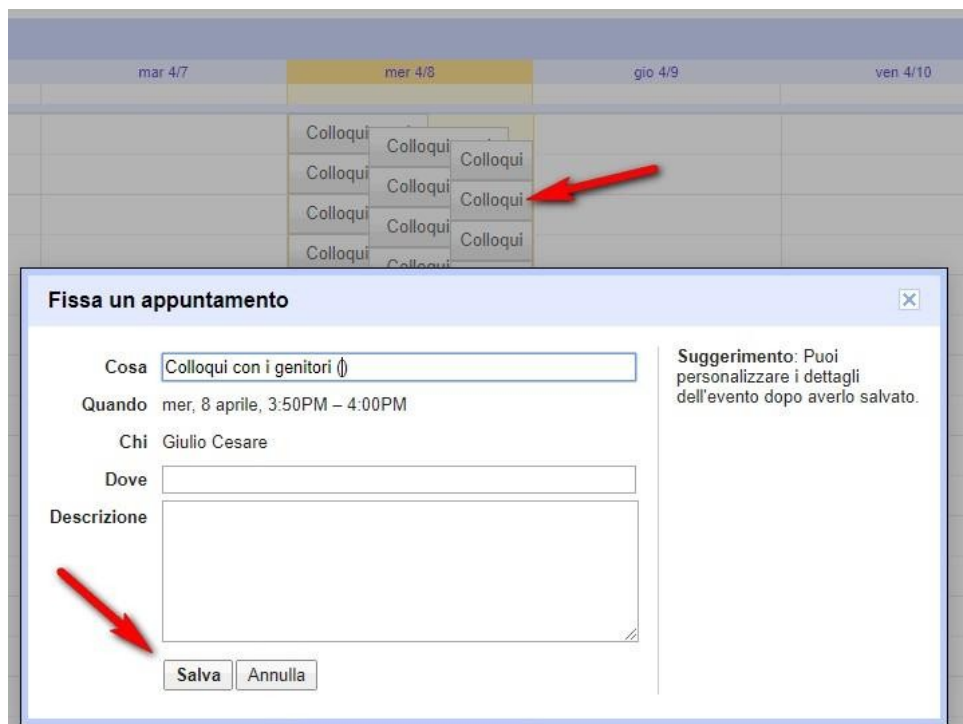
mar 4/7
mer 4/8
gio 4/9
ven 4/10

Colloqui
Colloqui
Colloqui
Colloqui
Colloqui
Colloqui
Colloqui
Colloqui
Colloqui
Colloqui
Colloqui

Fissa un appuntamento

Cosa Colloqui con i genitori ()
Quando mer, 8 aprile, 3:50PM – 4:00PM
Chi Giulio Cesare
Dove
Descrizione

Salva Annulla

Suggerimento: Puoi personalizzare i dettagli dell'evento dopo averlo salvato.